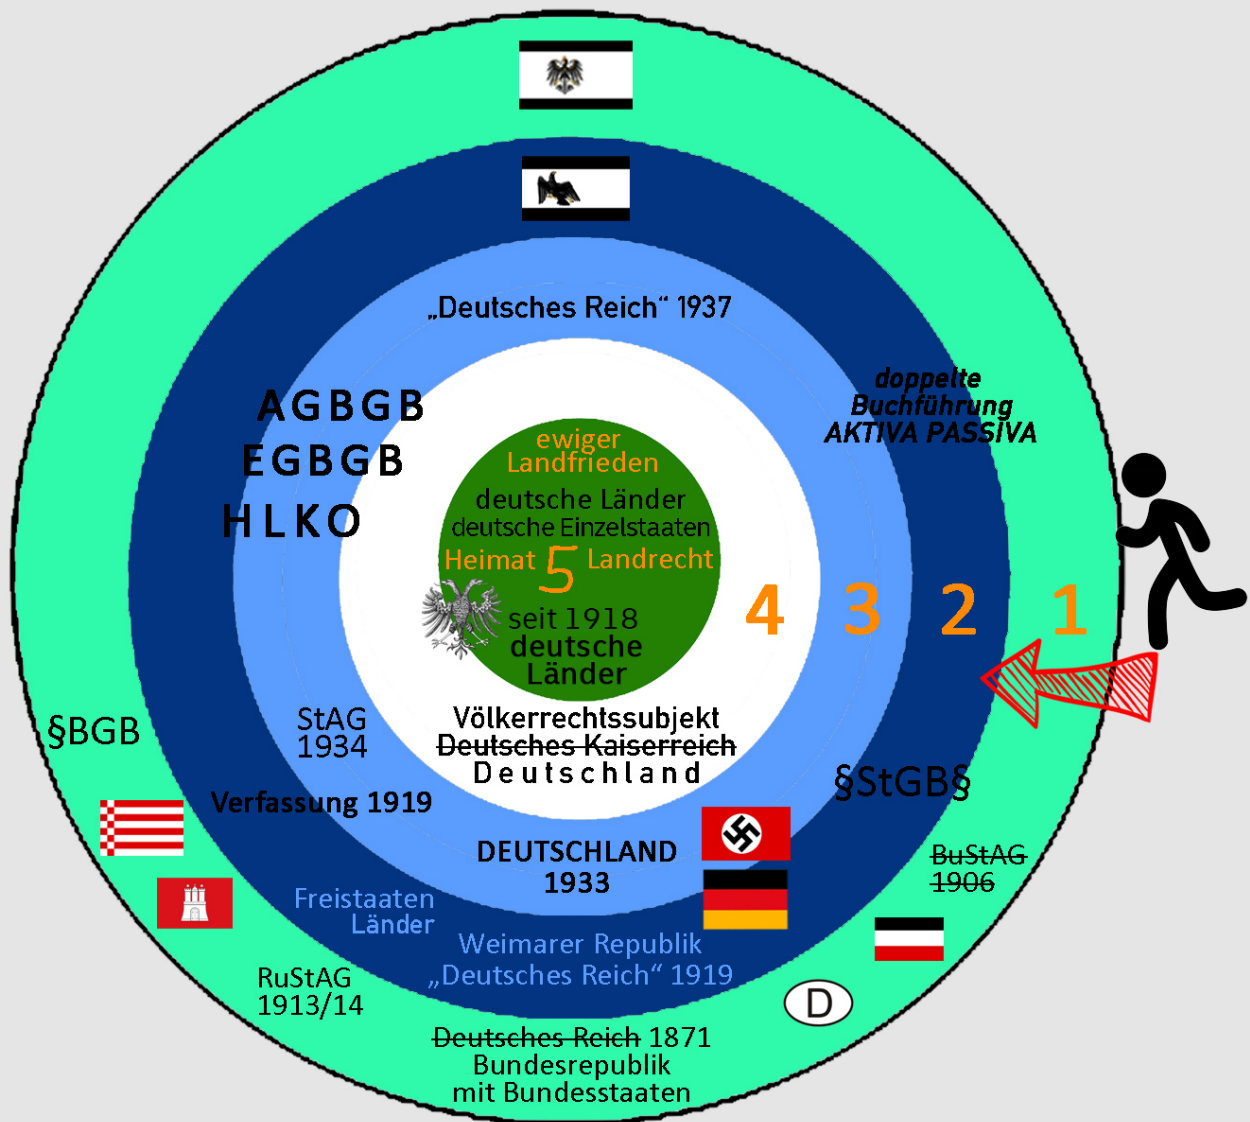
„Deutsches Reich“ 1937

AGBGB
EGBGB
HLKO

doppelte Buchführung AKTIVA PASSIVA

ewiger Landfrieden
deutsche Länder
deutsche Einzelstaaten
Heimat 5 Landrecht
seit 1918
deutsche Länder

4 3 2 1

§BGB

StAG 1934

Völkerrechtssubjekt
~~Deutsches Kaiserreich~~
Deutschland

§StGB§

Verfassung 1919

DEUTSCHLAND 1933

~~BuStAG 1906~~

Freistaaten Länder

Weimarer Republik
„Deutsches Reich“ 1919

RuStAG 1913/14

D

~~Deutsches Reich~~ 1871
Bundesrepublik
mit Bundesstaaten